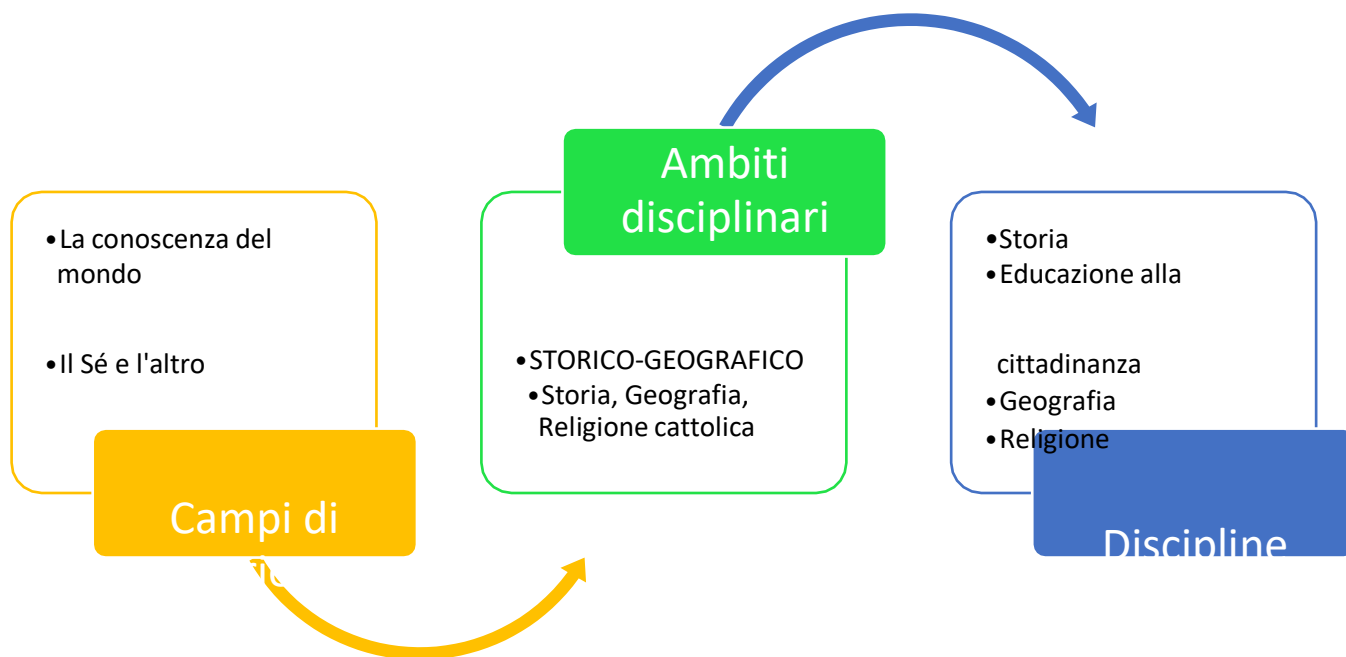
•La conoscenza del mondo

•Il Sé e l'altro

Campi di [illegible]

Ambiti disciplinari

•STORICO-GEOGRAFICO
•Storia, Geografia, Religione cattolica

•Storia
•Educazione alla

cittadinanza
•Geografia
•Religione

Discipline